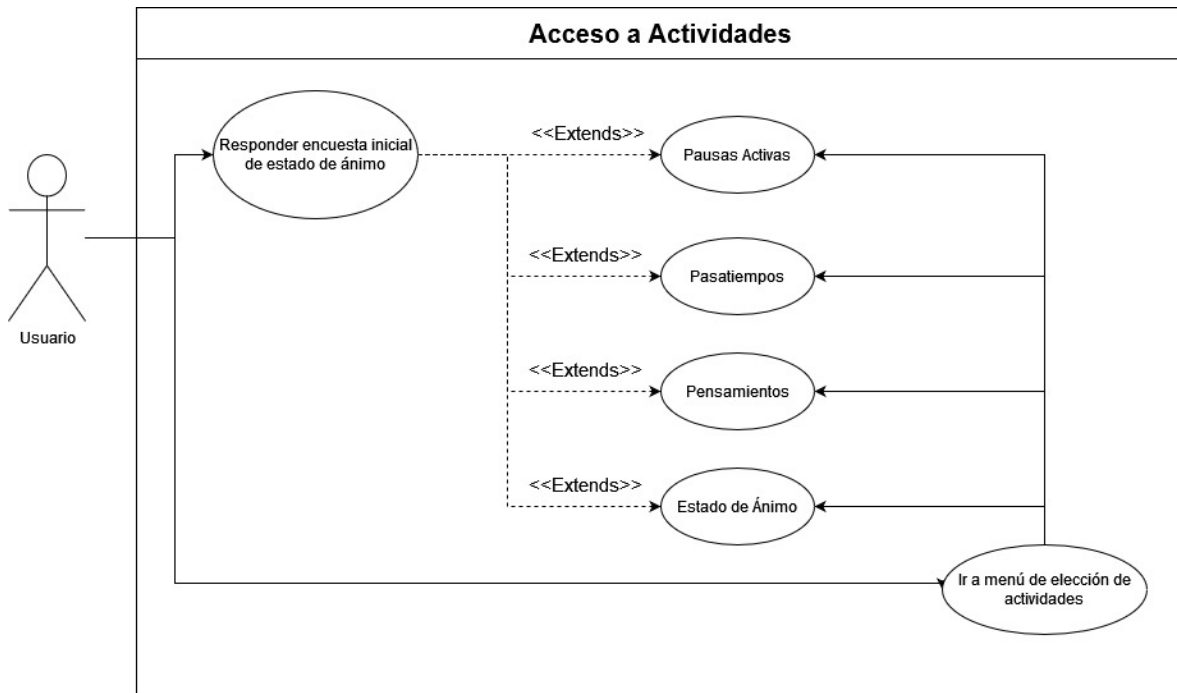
Acceso a Actividades

Usuario

Responder encuesta inicial de estado de ánimo

<<Extends>>

Pausas Activas

<<Extends>>

Pasatiempos

<<Extends>>

Pensamientos

<<Extends>>

Estado de Ánimo

Ir a menú de elección de actividades